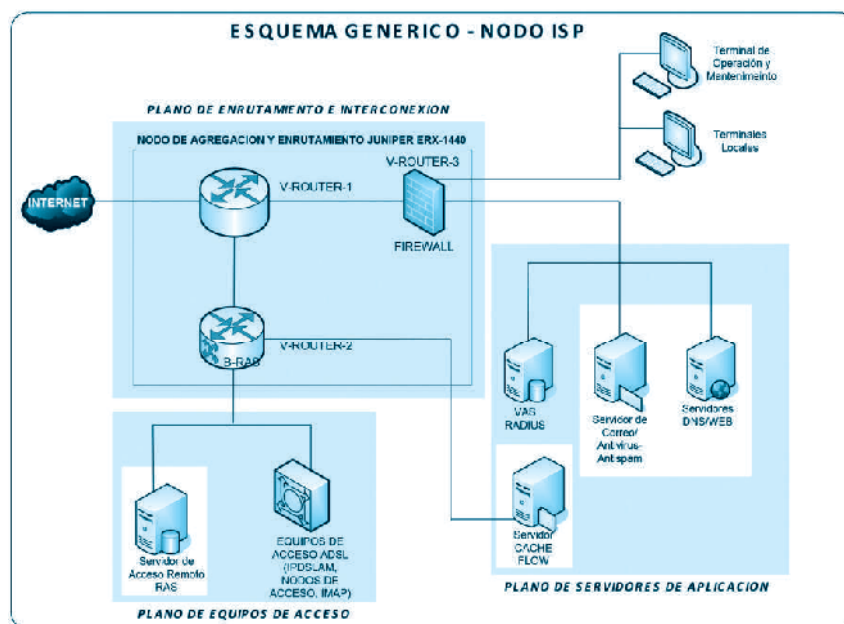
ESQUEMA GENERICO - NODO ISP

Terminal de Operación y Mantenimiento

Terminales Locales

PLANO DE ENRUTAMIENTO E INTERCONEXION

NODO DE AGREGACION Y ENRUTAMIENTO JUNIPER ERX-1440

V-ROUTER-3

INTERNET

V-ROUTER-1

FIREWALL

V-ROUTER-2

B-RAS

VAS RADIUS

Servidor de Correo/ Antivirus-Antispam

Servidores DNS/WEB

Servidor CACHE FLOW

Servidor de Acceso Remoto RAS

EQUIPOS DE ACCESO ADSL (IPDSLAM, NODOS DE ACCESO, IMAP)

PLANO DE SERVIDORES DE APLICACION

PLANO DE EQUIPOS DE ACCESO